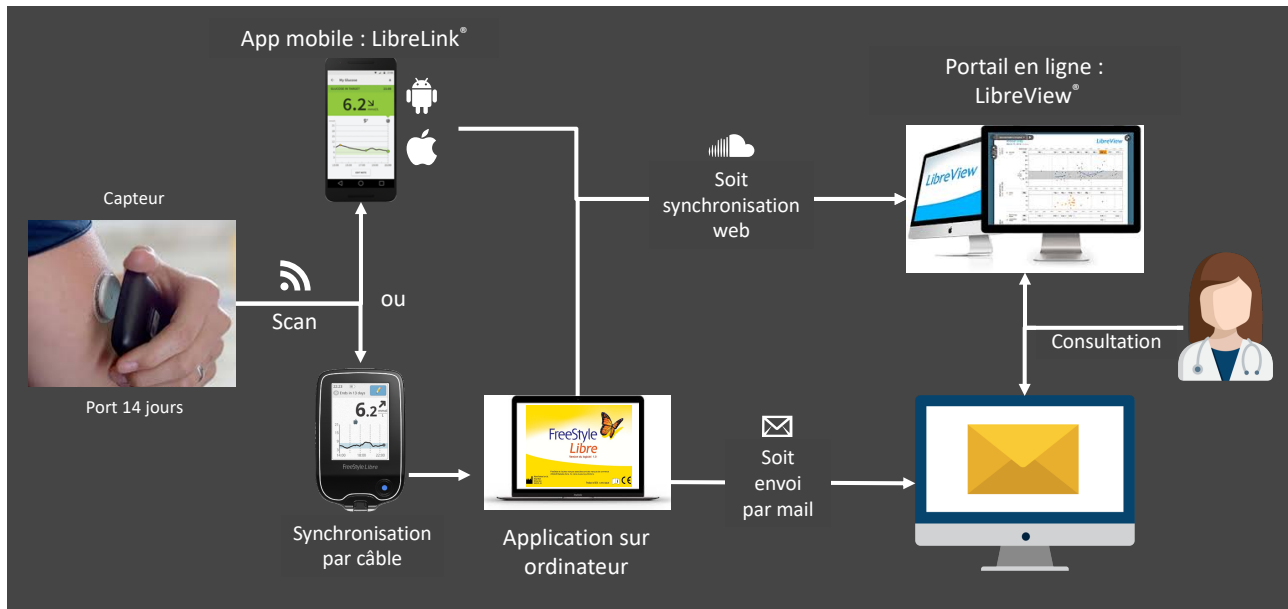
App mobile : LibreLink®

Portail en ligne : LibreView®

Capteur

6.2

Soit synchronisation web

LibreView

LibreView

Scan

ou

Port 14 jours

Consultation

6.2

FreeStyle Libre

Soit envoi par mail

FreeStyle Libre

Synchronisation par câble

Application sur ordinateur